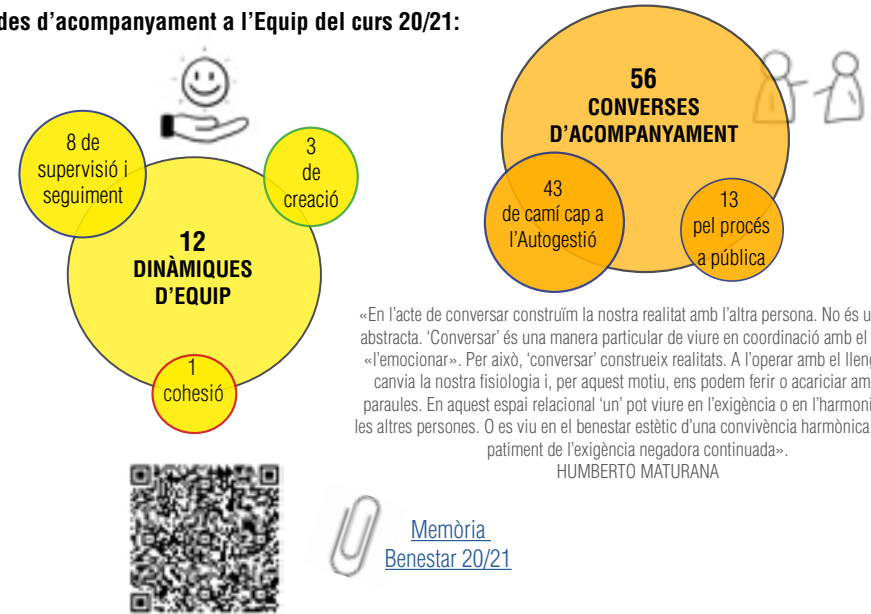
des d'acompanyament a l'Equip del curs 20/21:

8 de supervisió i seguiment

3 de creació

12 DINÀMIQUES D'EQUIP

1 cohesió

56 CONVERSES D'ACOMPANYAMENT

43 de camí cap a l'Autogestió

13 pel procés a pública

«En l'acte de conversar construïm la nostra realitat amb l'altra persona. No és u abstracta. 'Conversar' és una manera particular de viure en coordinació amb el «l'emocionar». Per això, 'conversar' construeix realitats. A l'operar amb el lleng canvia la nostra fisiologia i, per aquest motiu, ens podem ferir o acariciar am paraules. En aquest espai relacional 'un' pot viure en l'exigència o en l'harmoni les altres persones. O es viu en el benestar estètic d'una convivència harmònica patiment de l'exigència negadora continuada».
HUMBERTO MATURANA

Memòria Benestar 20/21